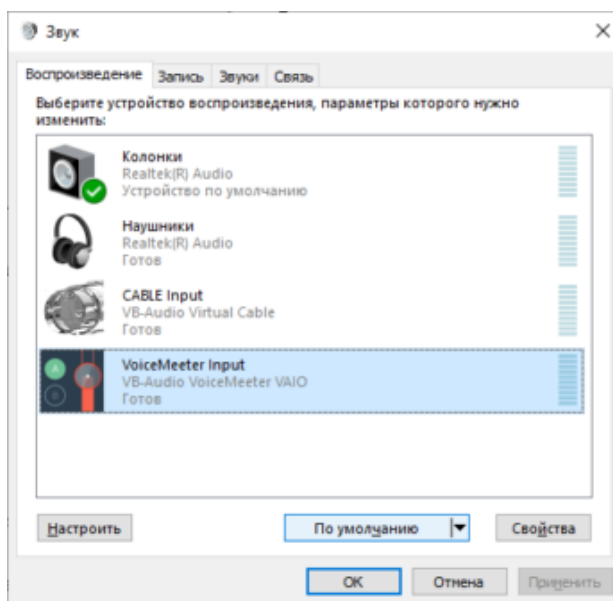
Звук

Воспроизведение | Запись | Звуки | Связь

Выберите устройство воспроизведения, параметры которого нужно изменить:

Колонки
Realtek(R) Audio
Устройство по умолчанию

Наушники
Realtek(R) Audio
Готов

CABLE Input
VB-Audio Virtual Cable
Готов

VoiceMeeter Input
VB-Audio VoiceMeeter VAIO
Готов

Настроить | По умолчанию | Свойства

ОК | Отмена | Применить